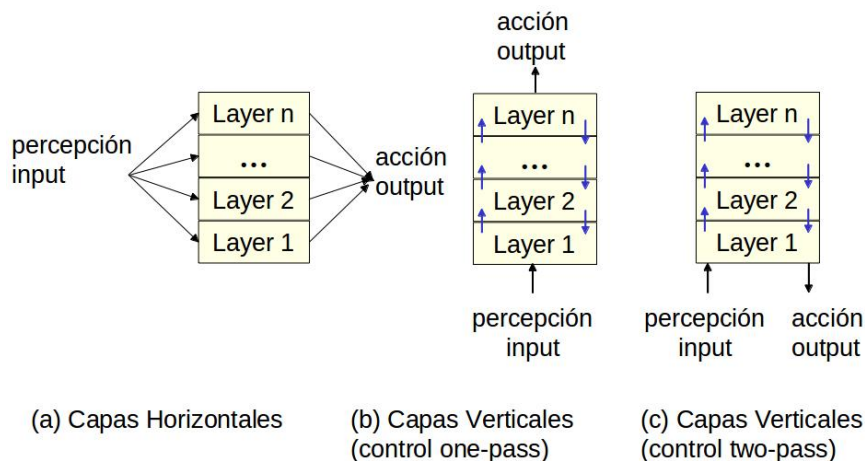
percepción
input

Layer n
...
Layer 2
Layer 1

acción
output

(a) Capas Horizontales

acción
output

Layer n
...
Layer 2
Layer 1

percepción
input

(b) Capas Verticales
(control one-pass)

Layer n
...
Layer 2
Layer 1

percepción
input

acción
output

(c) Capas Verticales
(control two-pass)